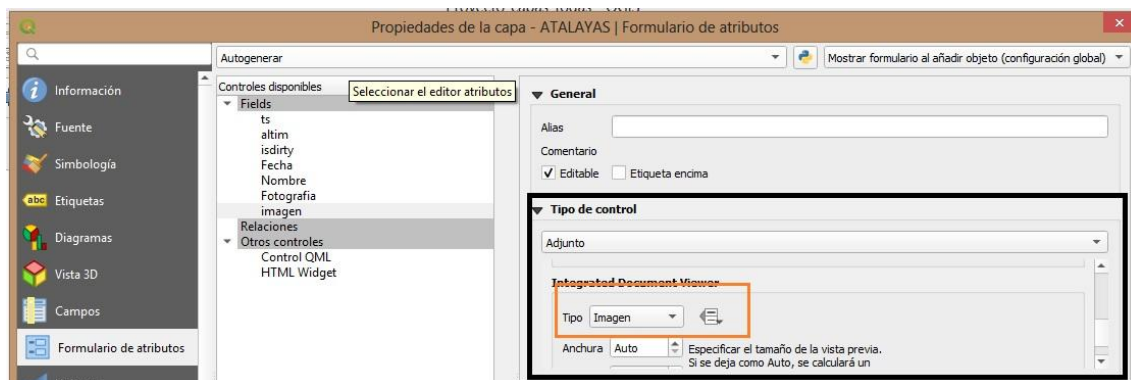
Propiedades de la capa - ATALAYAS | Formulario de atributos

Información
Fuente
Simbología
Etiquetas
Diagramas
Vista 3D
Campos
Formulario de atributos

Autogenerar
Mostrar formulario al añadir objeto (configuración global)

Controles disponibles
Seleccionar el editor atributos
Fields
ts
altim
isdirty
Fecha
Nombre
Fotografia
imagen
Relaciones
Otros controles
Control QML
HTML Widget

General
Alias
Comentario
Editable
Etiqueta encima

Tipo de control
Adjunto
Integrated Document Viewer
Tipo Imagen
Anchura Auto
Especificar el tamaño de la vista previa. Si se deja como Auto, se calculará un